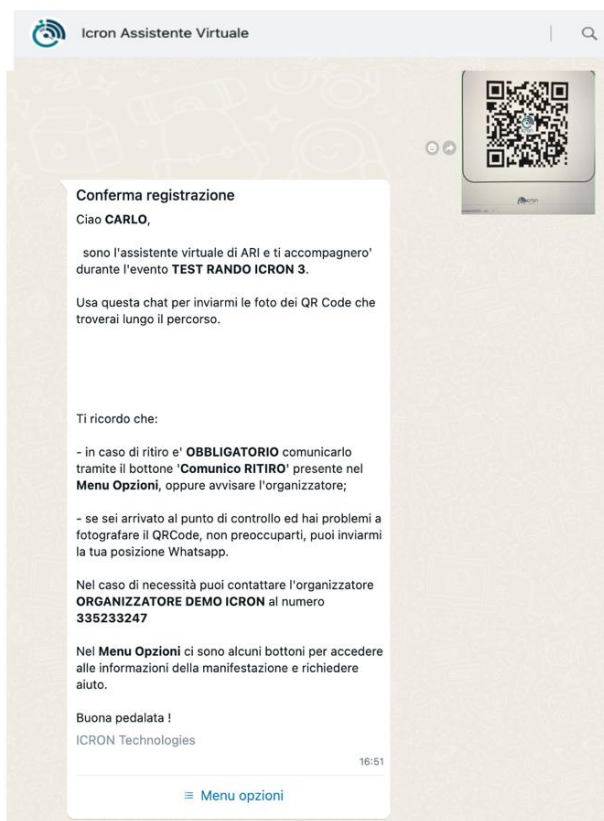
Icron Assistente Virtuale

icron

Conferma registrazione
Ciao **CARLO**,

sono l'assistente virtuale di ARI e ti accompagnero' durante l'evento **TEST RANDO ICRON 3**.

Usa questa chat per inviarmi le foto dei QR Code che troverai lungo il percorso.

Ti ricordo che:

- in caso di ritiro e' **OBBLIGATORIO** comunicarlo tramite il bottone '**Comunico RITIRO**' presente nel **Menu Opzioni**, oppure avvisare l'organizzatore;

- se sei arrivato al punto di controllo ed hai problemi a fotografare il QRCode, non preoccuparti, puoi inviarmi la tua posizione Whatsapp.

Nel caso di necessità puoi contattare l'organizzatore **ORGANIZZATORE DEMO ICRON** al numero **335233247**

Nel **Menu Opzioni** ci sono alcuni bottoni per accedere alle informazioni della manifestazione e richiedere aiuto.

Buona pedalata !
ICRON Technologies
16:51

Menu opzioni